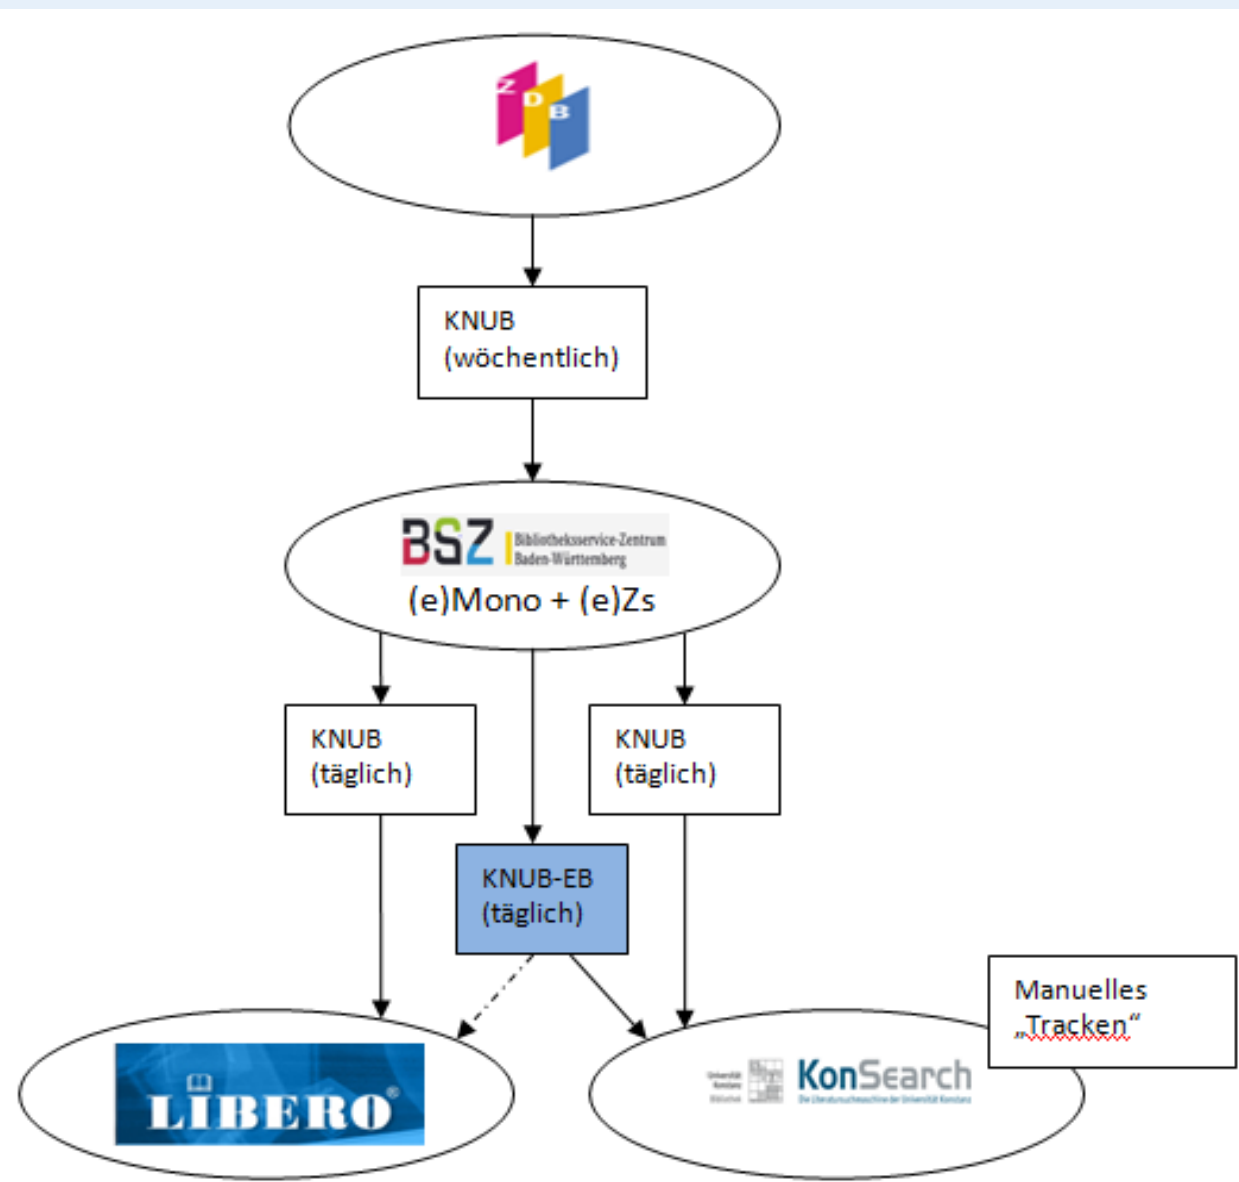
Z D B

KNUB (wöchentlich)

BSZ Bibliotheksservice-Zentrum Baden-Württemberg

(e)Mono + (e)Zs

KNUB (täglich)

KNUB (täglich)

KNUB-EB (täglich)

Manuelles „Tracken“

LIBERO

Universität Konstanz Bibliothek

KonSearch

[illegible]